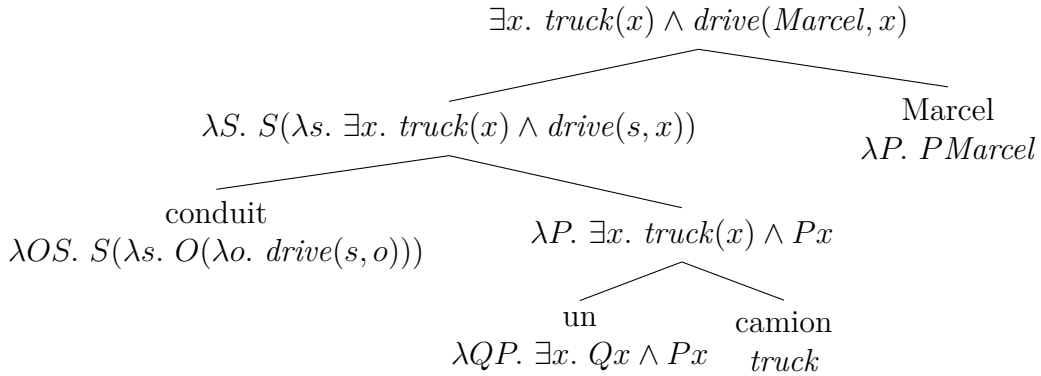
$\exists x.\ truck(x) \wedge drive(Marcel, x)$

$\lambda S.\ S(\lambda s.\ \exists x.\ truck(x) \wedge drive(s, x))$

Marcel
$\lambda P.\ P\,Marcel$

conduit
$\lambda OS.\ S(\lambda s.\ O(\lambda o.\ drive(s, o)))$

$\lambda P.\ \exists x.\ truck(x) \wedge Px$

un
$\lambda QP.\ \exists x.\ Qx \wedge Px$

camion
$truck$